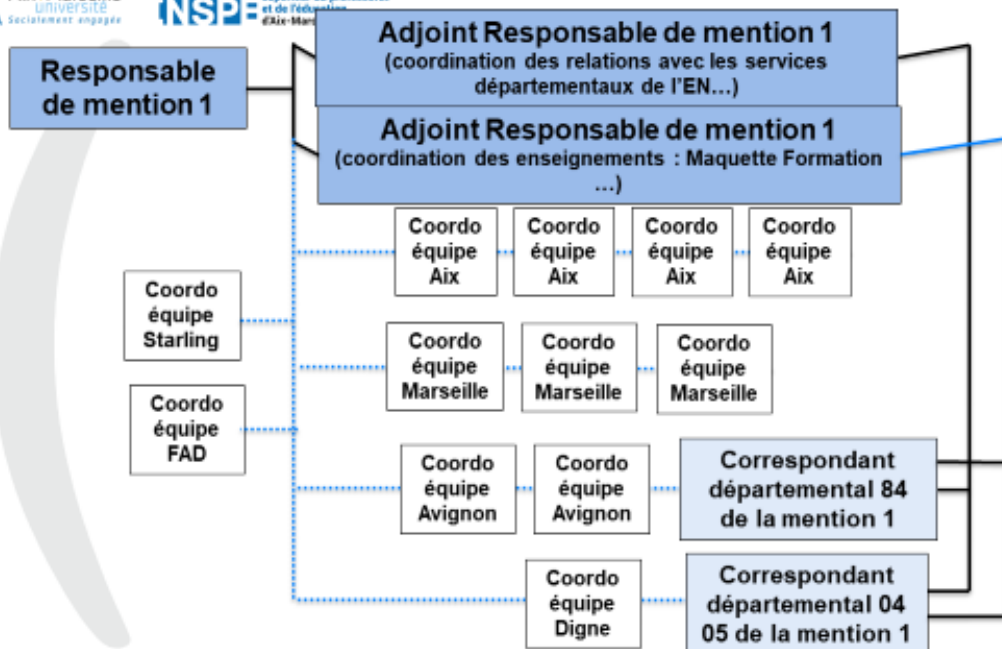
université
Socialement engagée
INSPE
et de l'éducation
d'Aix-Mars

Responsable de mention 1

Adjoint Responsable de mention 1
(coordination des relations avec les services départementaux de l'EN…)

Adjoint Responsable de mention 1
(coordination des enseignements : Maquette Formation …)

Coordo équipe Aix

Coordo équipe Aix

Coordo équipe Aix

Coordo équipe Aix

Coordo équipe Starling

Coordo équipe Marseille

Coordo équipe Marseille

Coordo équipe Marseille

Coordo équipe FAD

Coordo équipe Avignon

Coordo équipe Avignon

Correspondant départemental 84 de la mention 1

Coordo équipe Digne

Correspondant départemental 04 05 de la mention 1